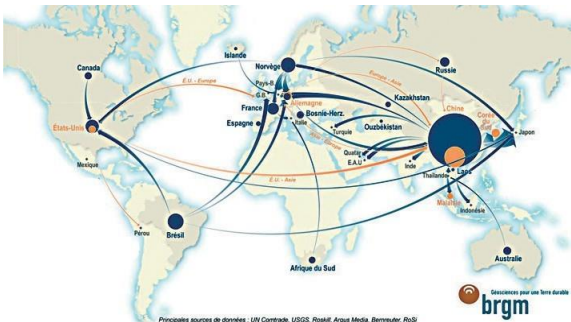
Islande
Canada
Norvège
Russie
É.U. - Europe
Pays-B.
G.B.
Europe - Asie
Kazakhstan
France
Allemagne
États-Unis
Bosnie-Herz.
Chine
Corée du Sud
Espagne
Italie
Ouzbékistan
Japon
Turquie
Qatar
Mexique
E.A.U.
Inde
É.U. - Asie
Thaïlande
Laos
Malaisie
Indonésie
Pérou
Brésil
Afrique du Sud
Australie
Géosciences pour une Terre durable
brgm
Principales sources de données : UN Comtrade, USGS, Roskill, Argus Media, Bernreuter, RoSi